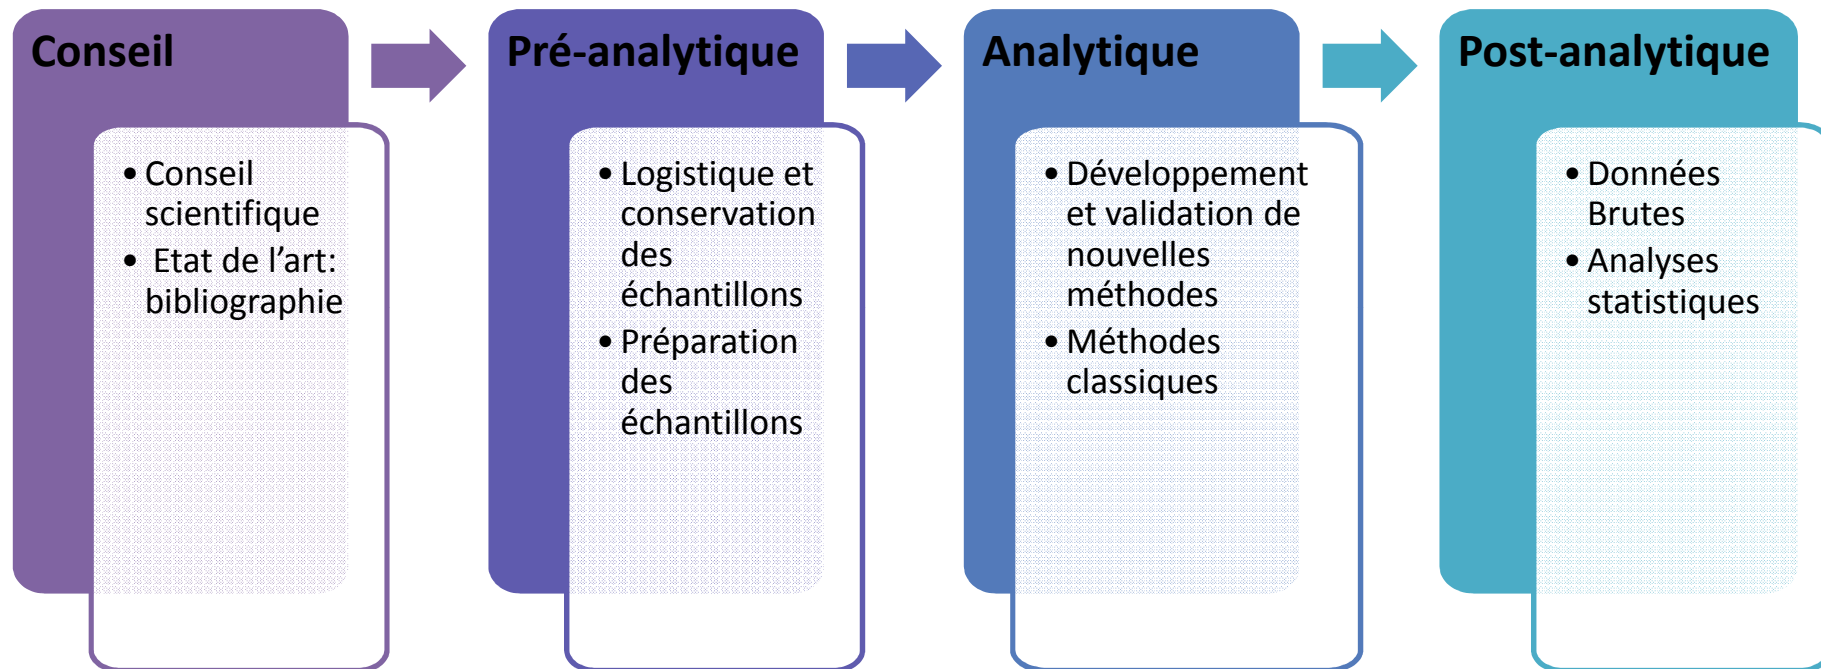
Conseil

- Conseil scientifique
- Etat de l’art: bibliographie

Pré-analytique

- Logistique et conservation des échantillons
- Préparation des échantillons

Analytique

- Développement et validation de nouvelles méthodes
- Méthodes classiques

Post-analytique

- Données Brutes
- Analyses statistiques